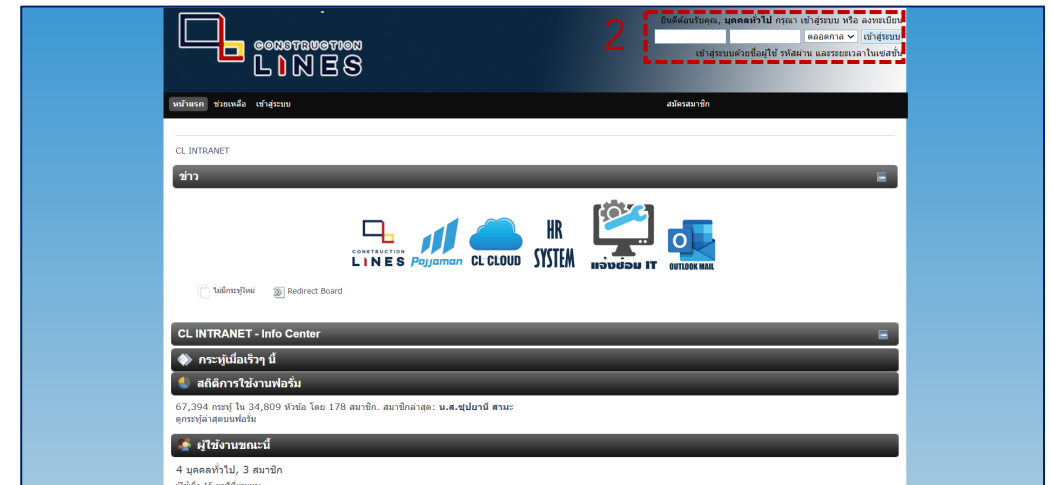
CONSTRUCTION LINES

2

ยินดีต้อนรับคุณ, บุคคลทั่วไป กรุณา เข้าสู่ระบบ หรือ ลงทะเบียน

ตลอดกาล เข้าสู่ระบบ

เข้าสู่ระบบด้วยชื่อผู้ใช้ รหัสผ่าน และระยะเวลาในเซสชั่น

หน้าแรก ช่วยเหลือ เข้าสู่ระบบ สมัครสมาชิก

CL INTRANET

ข่าว

CONSTRUCTION LINES Pojjaman CL CLOUD HR SYSTEM แจ้งซ่อม IT OUTLOOK MAIL

ไม่มีกระทู้ใหม่ Redirect Board

CL INTRANET - Info Center

กระทู้เมื่อเร็วๆ นี้

สถิติการใช้งานฟอรั่ม

67,394 กระทู้ ใน 34,809 หัวข้อ โดย 178 สมาชิก. สมาชิกล่าสุด: น.ส.ชุปยานี สามะ
ดูกระทู้ล่าสุดบนฟอรั่ม

ผู้ใช้งานขณะนี้

4 บุคคลทั่วไป, 3 สมาชิก

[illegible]